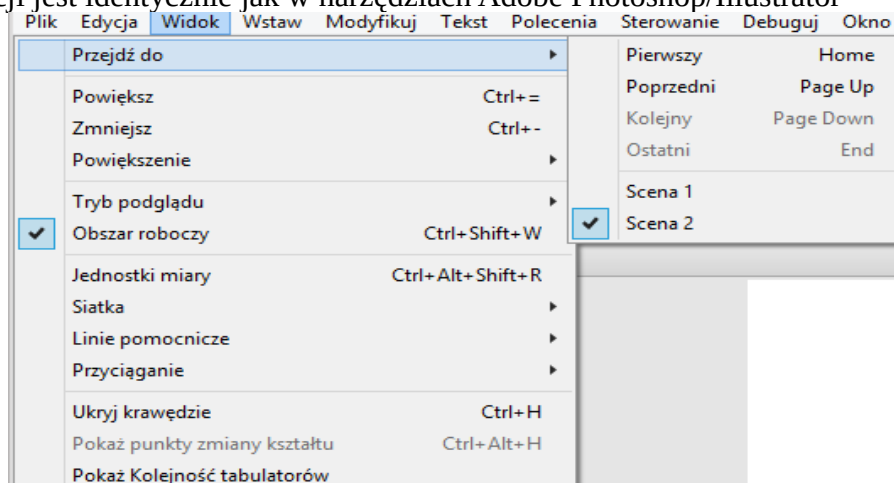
cji jest identyczne jak w narzędziach Adobe Photoshop/Illustrator

Plik Edycja Widok Wstaw Modyfikuj Tekst Polecenia Sterowanie Debuguj Okno

Przejdź do
Powiększ Ctrl+=
Zmniejsz Ctrl+-
Powiększenie
Tryb podglądu
✔ Obszar roboczy Ctrl+Shift+W
Jednostki miary Ctrl+Alt+Shift+R
Siatka
Linie pomocnicze
Przyciąganie
Ukryj krawędzie Ctrl+H
Pokaż punkty zmiany kształtu Ctrl+Alt+H
Pokaż Kolejność tabulatorów

Pierwszy Home
Poprzedni Page Up
Kolejny Page Down
Ostatni End
Scena 1
✔ Scena 2